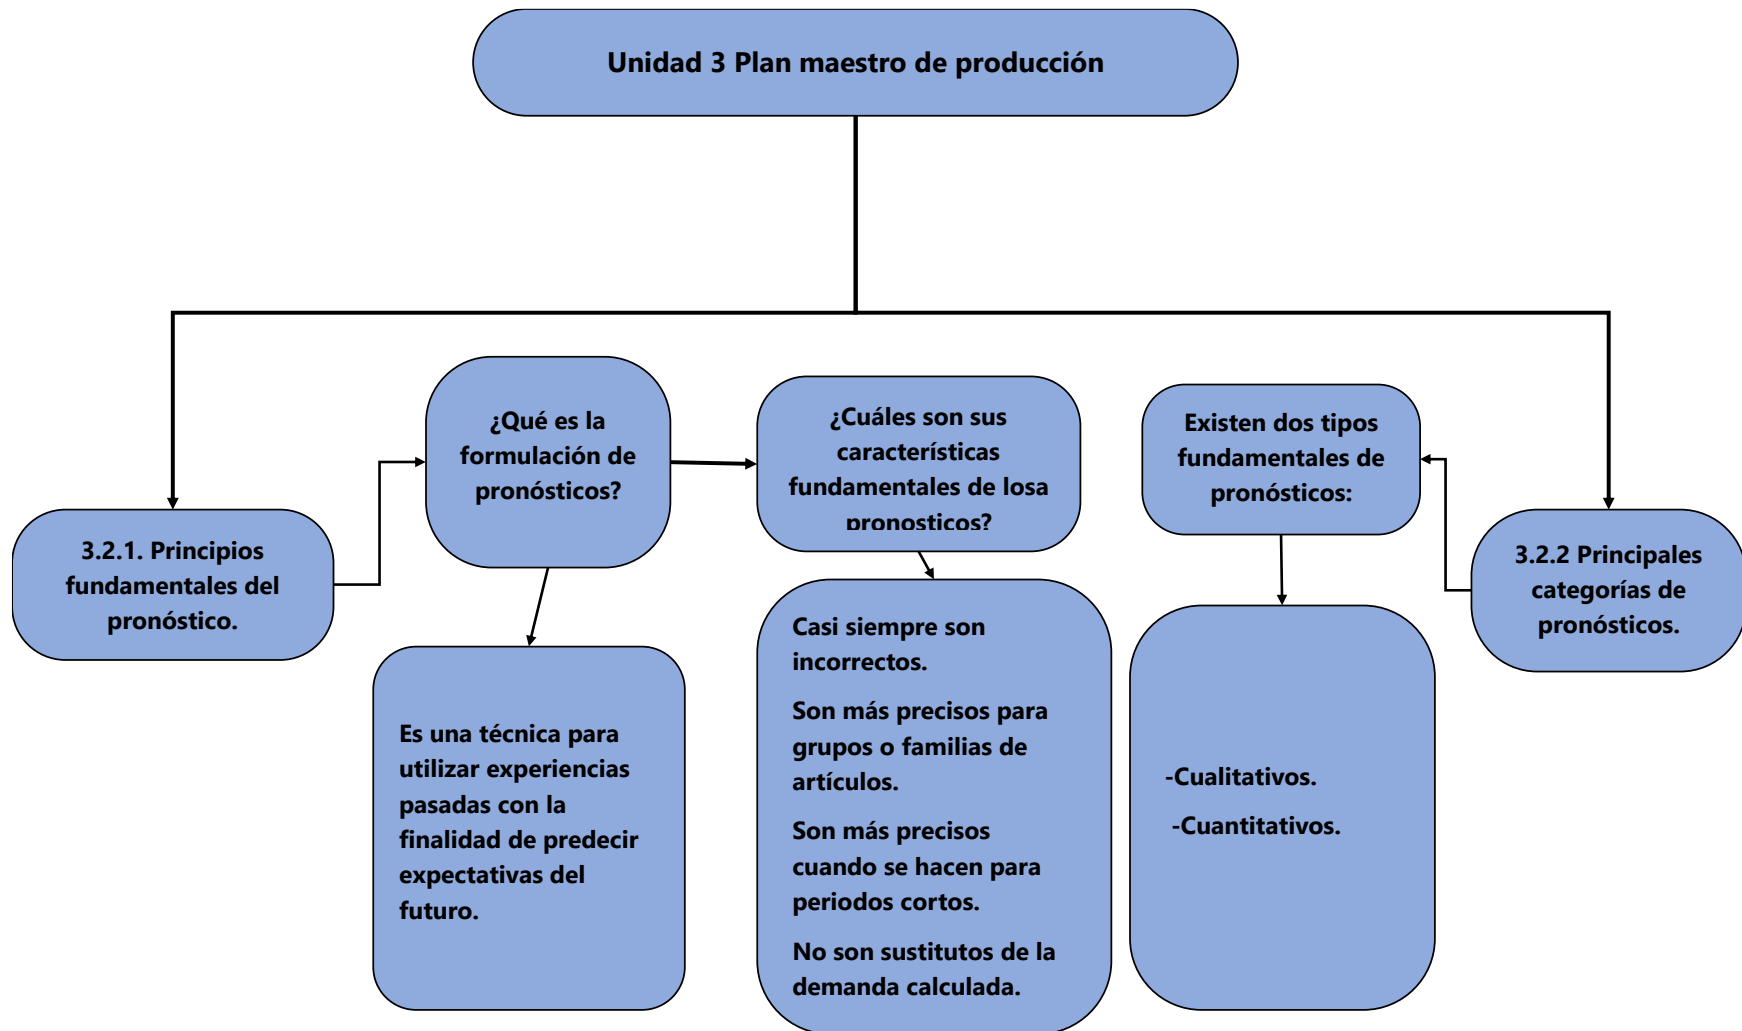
Unidad 3 Plan maestro de producción

3.2.1. Principios fundamentales del pronóstico.

¿Qué es la formulación de pronósticos?

Es una técnica para utilizar experiencias pasadas con la finalidad de predecir expectativas del futuro.

¿Cuáles son sus características fundamentales de losa pronosticos?

Casi siempre son incorrectos.

Son más precisos para grupos o familias de artículos.

Son más precisos cuando se hacen para periodos cortos.

No son sustitutos de la demanda calculada.

Existen dos tipos fundamentales de pronósticos:

-Cualitativos.

-Cuantitativos.

3.2.2 Principales categorías de pronósticos.